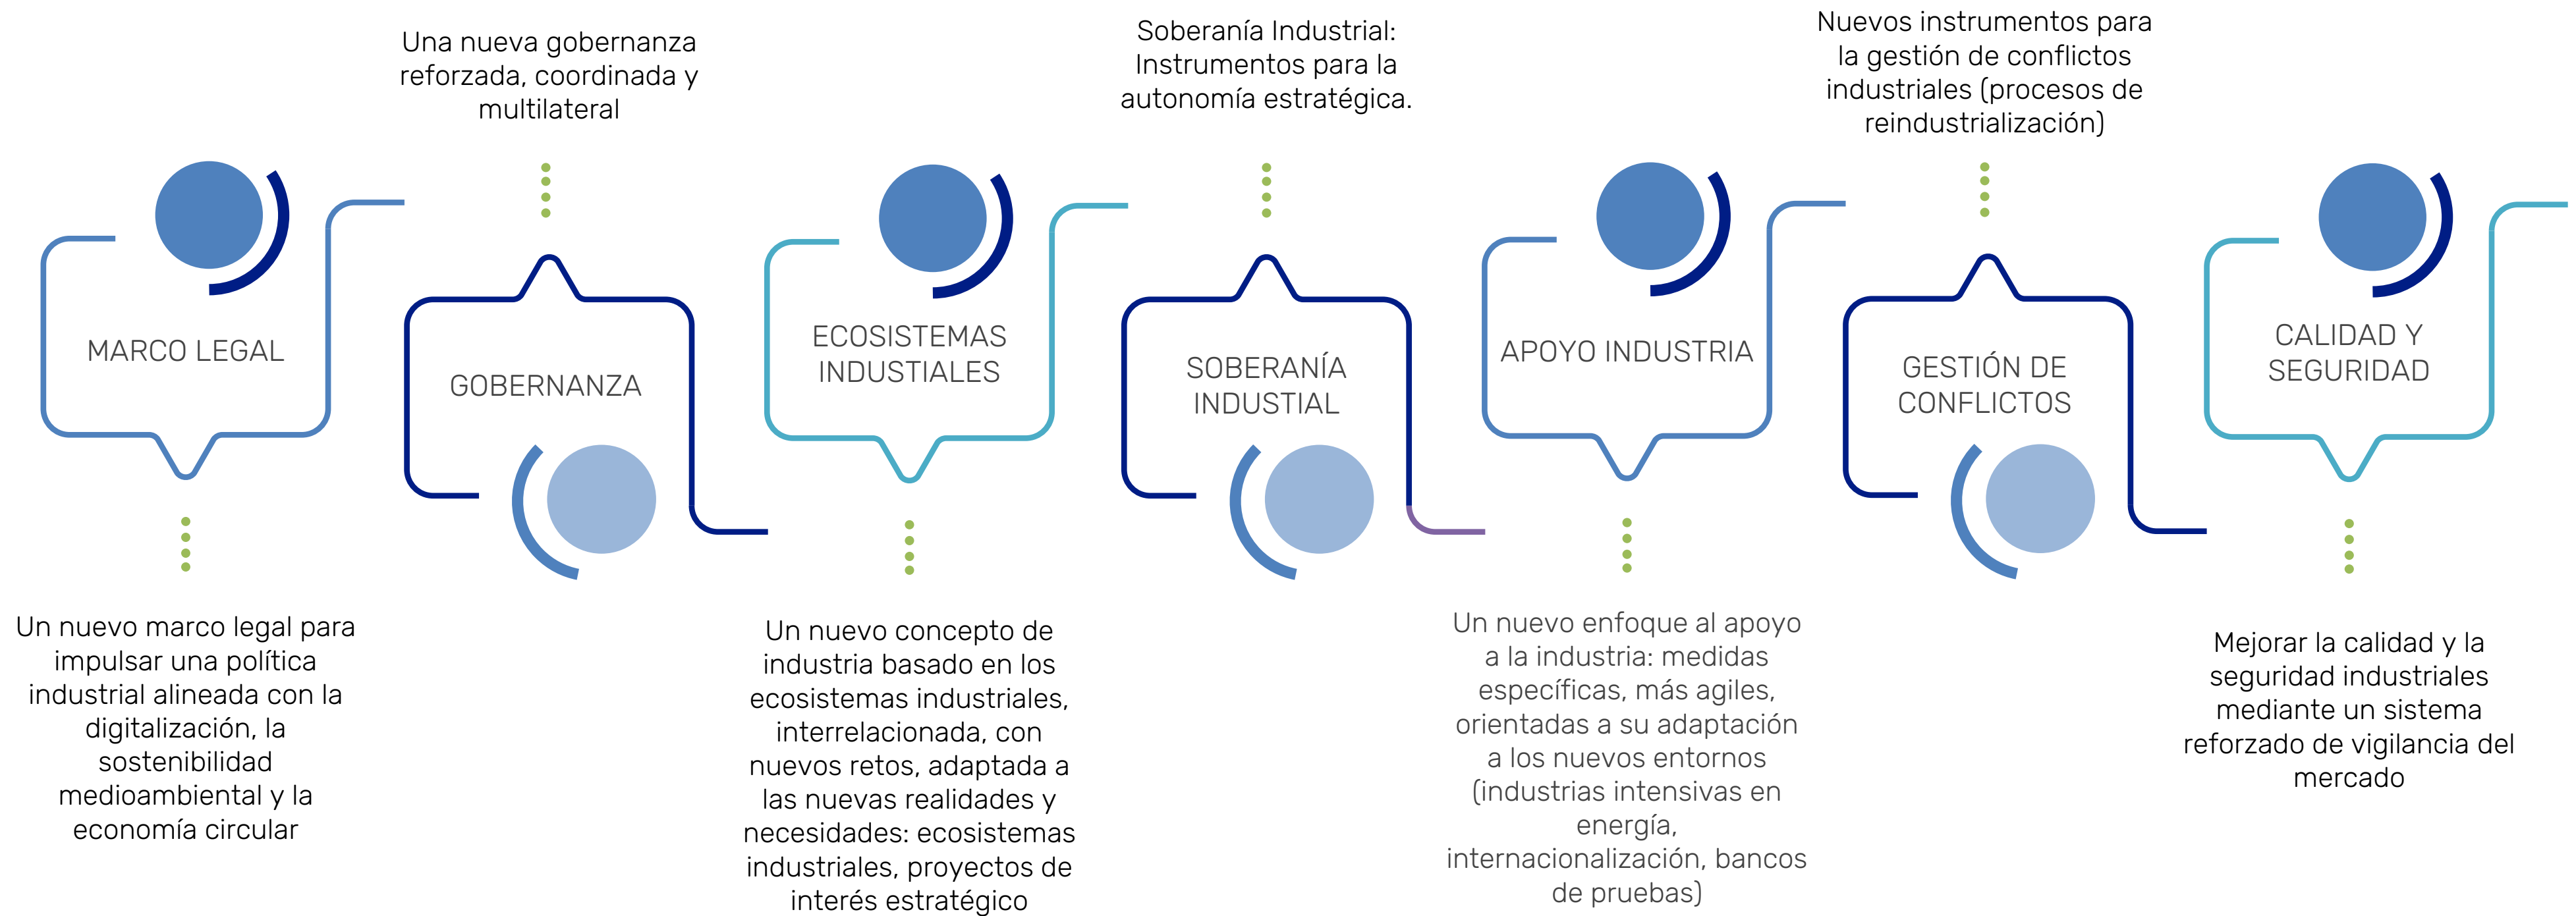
MARCO LEGAL

Un nuevo marco legal para impulsar una política industrial alineada con la digitalización, la sostenibilidad medioambiental y la economía circular

Una nueva gobernanza reforzada, coordinada y multilateral

GOBERNANZA

ECOSISTEMAS INDUSTIALES

Un nuevo concepto de industria basado en los ecosistemas industriales, interrelacionada, con nuevos retos, adaptada a las nuevas realidades y necesidades: ecosistemas industriales, proyectos de interés estratégico

Soberanía Industrial: Instrumentos para la autonomía estratégica.

SOBERANÍA INDUSTIAL

APOYO INDUSTRIA

Un nuevo enfoque al apoyo a la industria: medidas específicas, más agiles, orientadas a su adaptación a los nuevos entornos (industrias intensivas en energía, internacionalización, bancos de pruebas)

Nuevos instrumentos para la gestión de conflictos industriales (procesos de reindustrialización)

GESTIÓN DE CONFLICTOS

CALIDAD Y SEGURIDAD

Mejorar la calidad y la seguridad industriales mediante un sistema reforzado de vigilancia del mercado